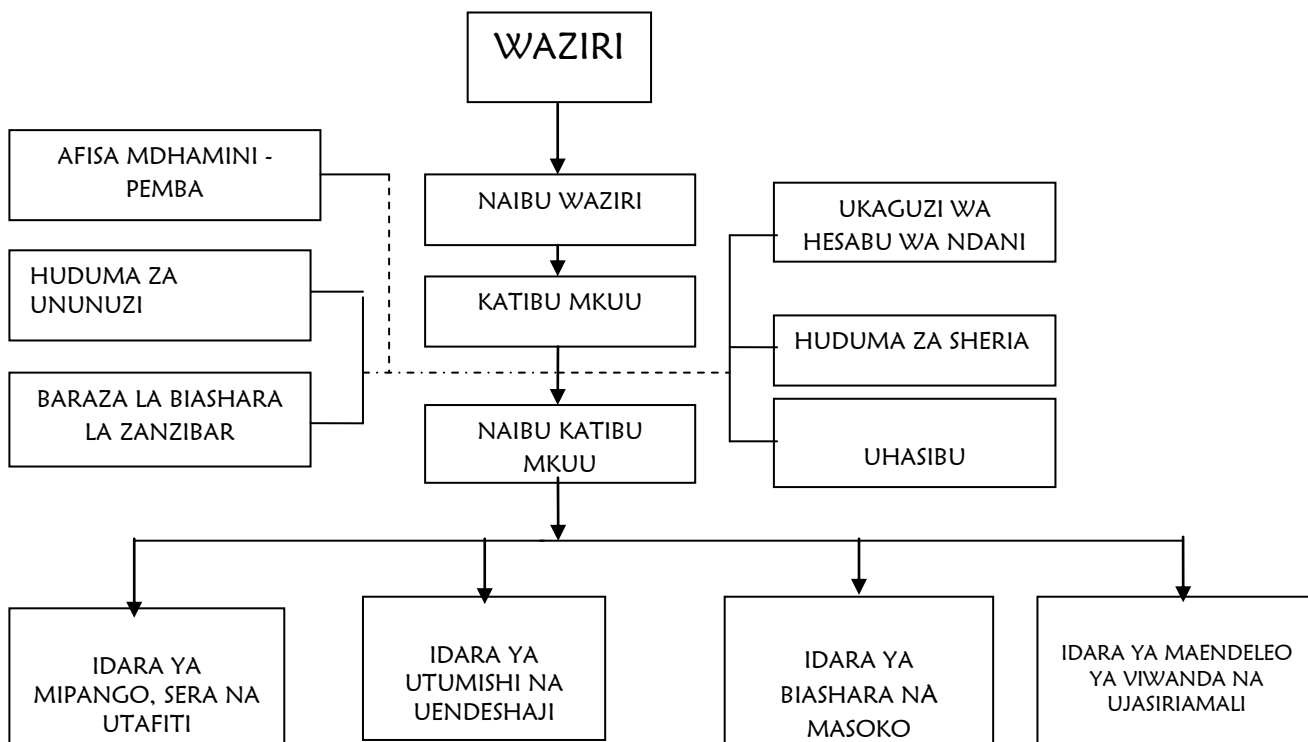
WAZIRI

AFISA MDHAMINI - PEMBA

NAIBU WAZIRI

UKAGUZI WA HESABU WA NDANI

HUDUMA ZA UNUNUZI

KATIBU MKUU

HUDUMA ZA SHERIA

BARAZA LA BIASHARA LA ZANZIBAR

NAIBU KATIBU MKUU

UHASIBU

IDARA YA MIPANGO, SERA NA UTAFITI

IDARA YA UTUMISHI NA UENDESHAJI

IDARA YA BIASHARA NA MASOKO

IDARA YA MAENDELEO YA VIWANDA NA UJASIRIAMALI